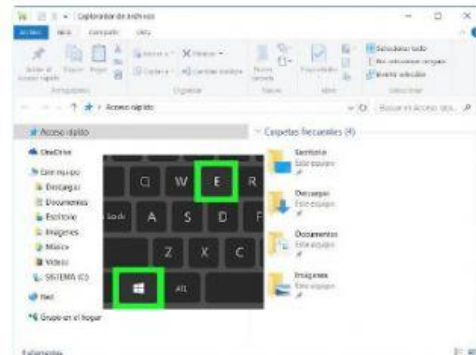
Explorador de archivos

Archivo Inicio Compartir Vista

Portapapeles Organizar Nuevo Abrir Seleccionar

Seleccionar todo

Acceso rápido

Buscar en Acceso ráp...

Acceso rápido

Carpetas frecuentes (4)

OneDrive

Este equipo

Descargas

Documentos

Escritorio

Imágenes

Música

Vídeos

SISTEMA (C:)

Red

Grupo en el hogar

Escritorio
Este equipo

Descargas
Este equipo

Documentos
Este equipo

Imágenes
Este equipo

Q W E R

Lock A S D F

Z X C

Alt

4 elementos